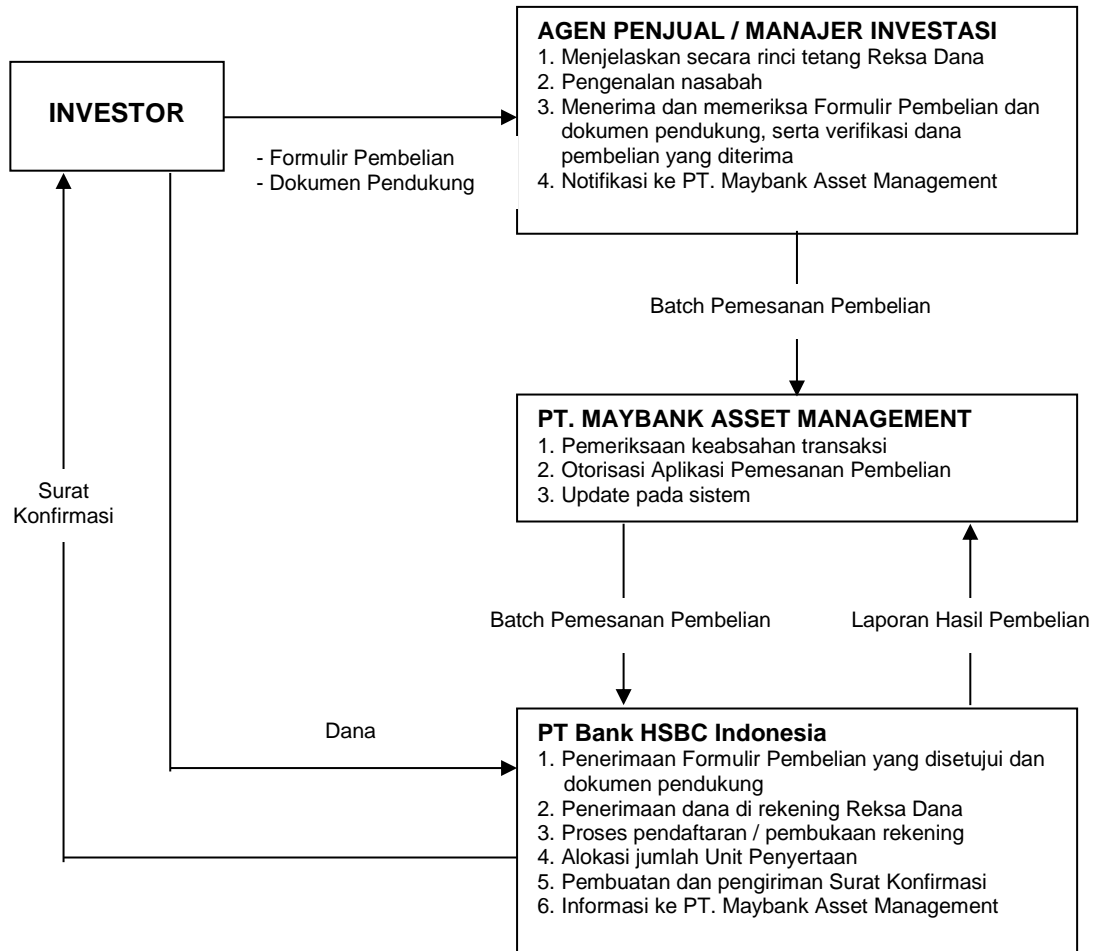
INVESTOR

- Formulir Pembelian
- Dokumen Pendukung

AGEN PENJUAL / MANAJER INVESTASI
1. Menjelaskan secara rinci tetang Reksa Dana
2. Pengenalan nasabah
3. Menerima dan memeriksa Formulir Pembelian dan dokumen pendukung, serta verifikasi dana pembelian yang diterima
4. Notifikasi ke PT. Maybank Asset Management

Batch Pemesanan Pembelian

PT. MAYBANK ASSET MANAGEMENT
1. Pemeriksaan keabsahan transaksi
2. Otorisasi Aplikasi Pemesanan Pembelian
3. Update pada sistem

Surat Konfirmasi

Batch Pemesanan Pembelian

Laporan Hasil Pembelian

Dana

PT Bank HSBC Indonesia
1. Penerimaan Formulir Pembelian yang disetujui dan dokumen pendukung
2. Penerimaan dana di rekening Reksa Dana
3. Proses pendaftaran / pembukaan rekening
4. Alokasi jumlah Unit Penyertaan
5. Pembuatan dan pengiriman Surat Konfirmasi
6. Informasi ke PT. Maybank Asset Management